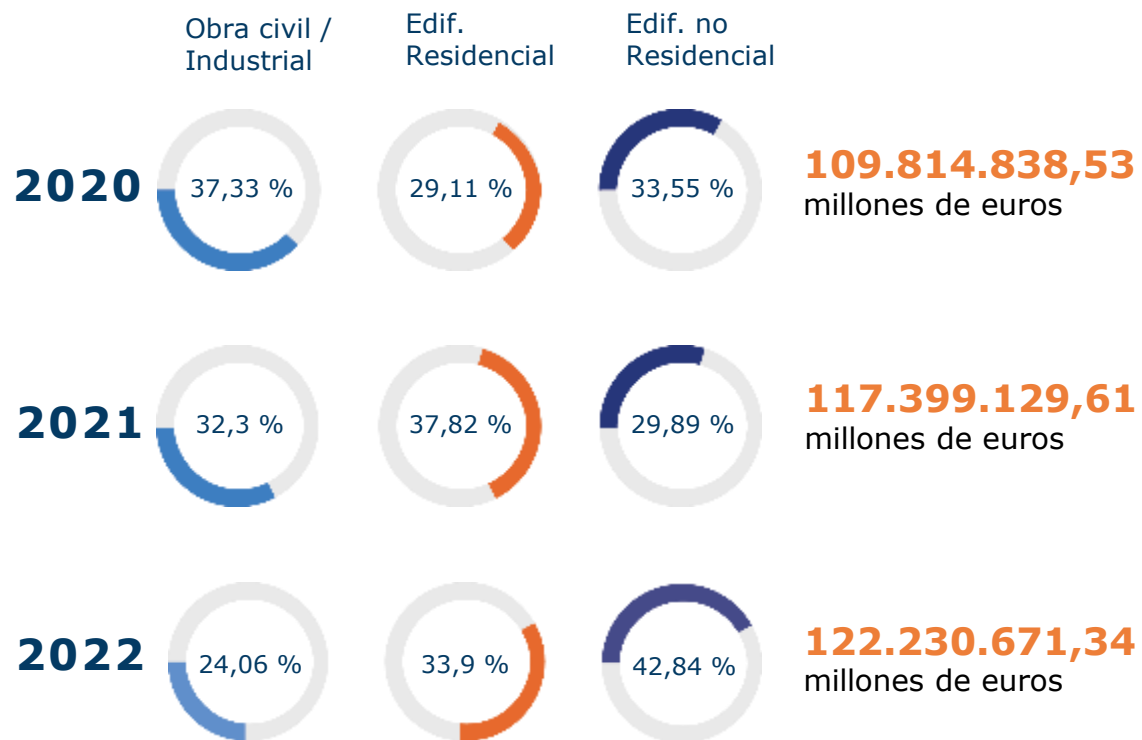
Obra civil / Industrial

Edif. Residencial

Edif. no Residencial

2020

37,33 %

29,11 %

33,55 %

109.814.838,53 millones de euros

2021

32,3 %

37,82 %

29,89 %

117.399.129,61 millones de euros

2022

24,06 %

33,9 %

42,84 %

122.230.671,34 millones de euros